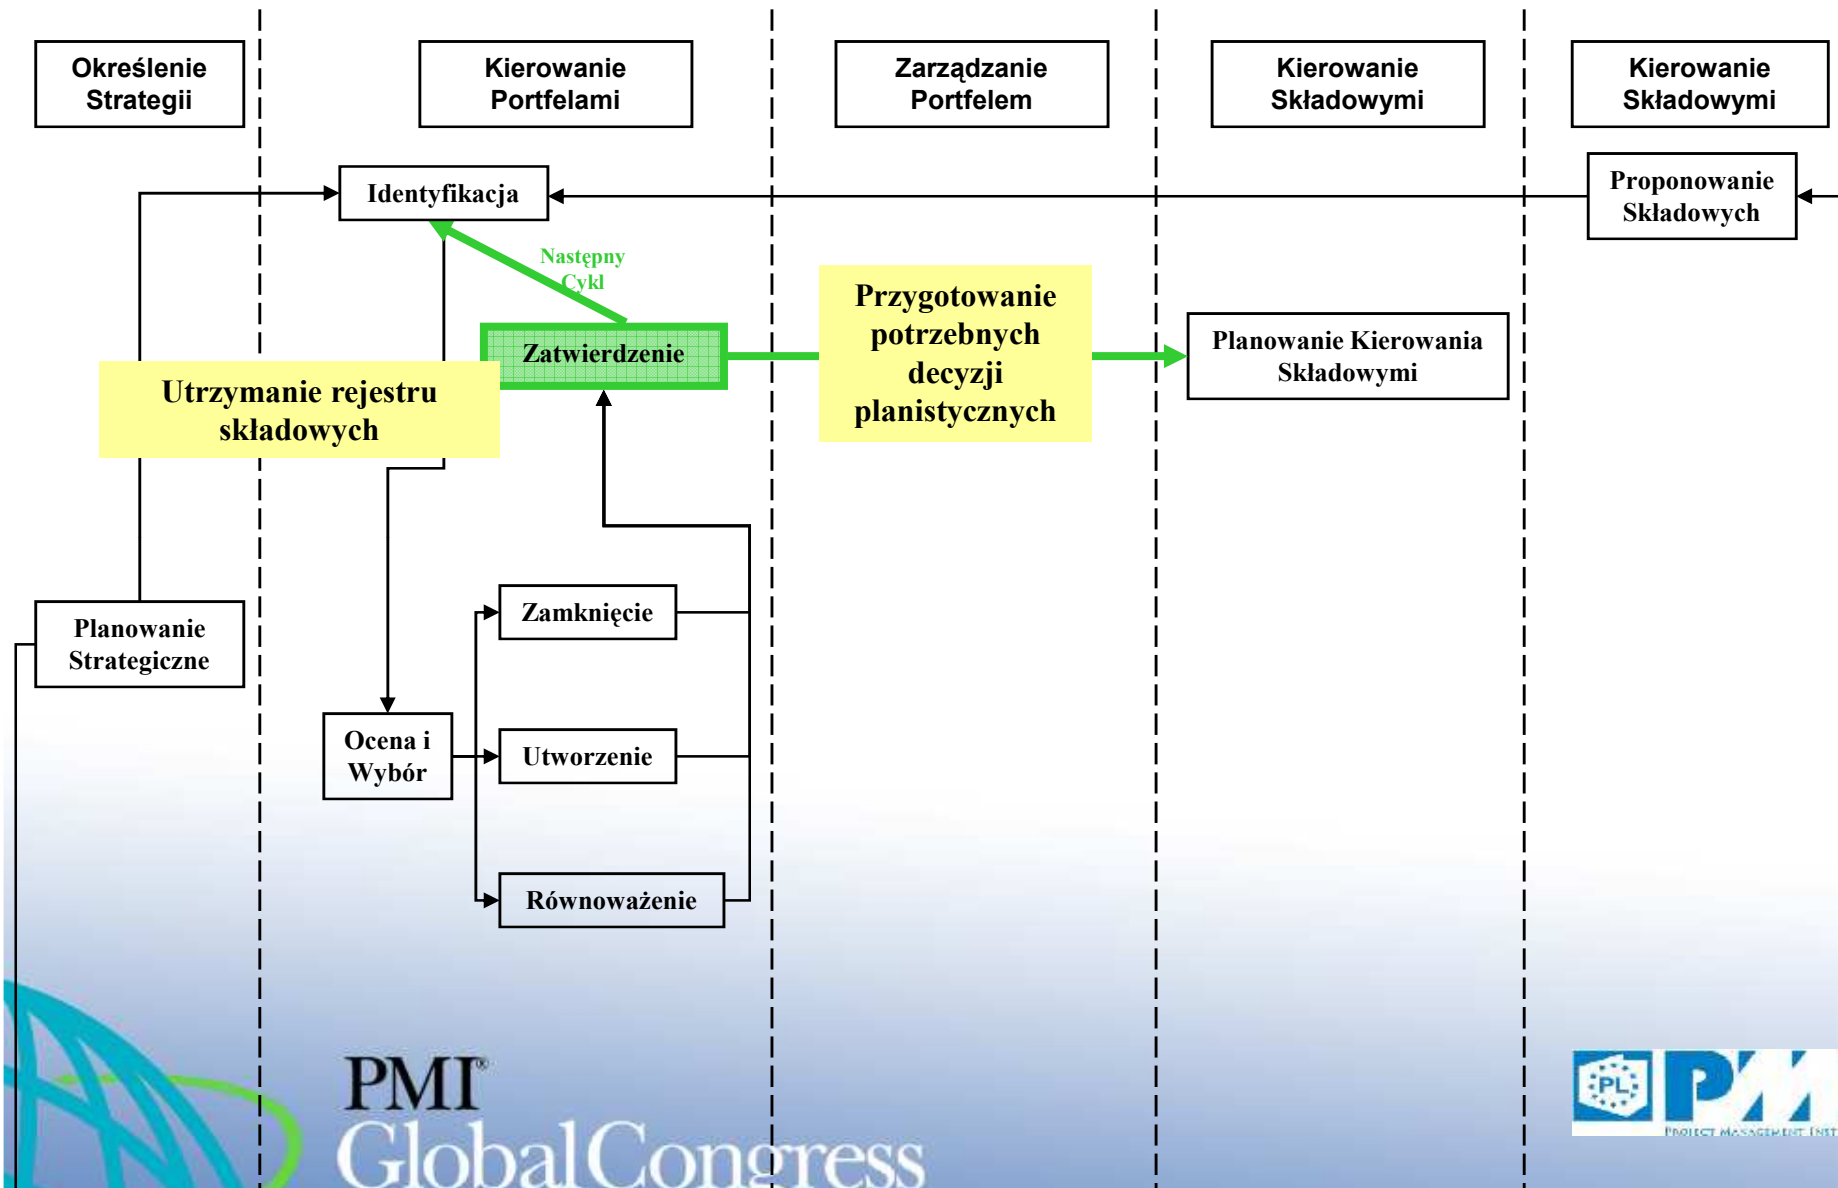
Określenie Strategii

Kierowanie Portfelami

Zarządzanie Portfelem

Kierowanie Składowymi

Kierowanie Składowymi

Identyfikacja

Proponowanie Składowych

Następny Cykl

Zatwierdzenie

Przygotowanie potrzebnych decyzji planistycznych

Planowanie Kierowania Składowymi

Utrzymanie rejestru składowych

Zamknięcie

Planowanie Strategiczne

Ocena i Wybór

Utworzenie

Równoważenie

PMI®
GlobalCongress

PL

PM

PROJECT MANAGEMENT INST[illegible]